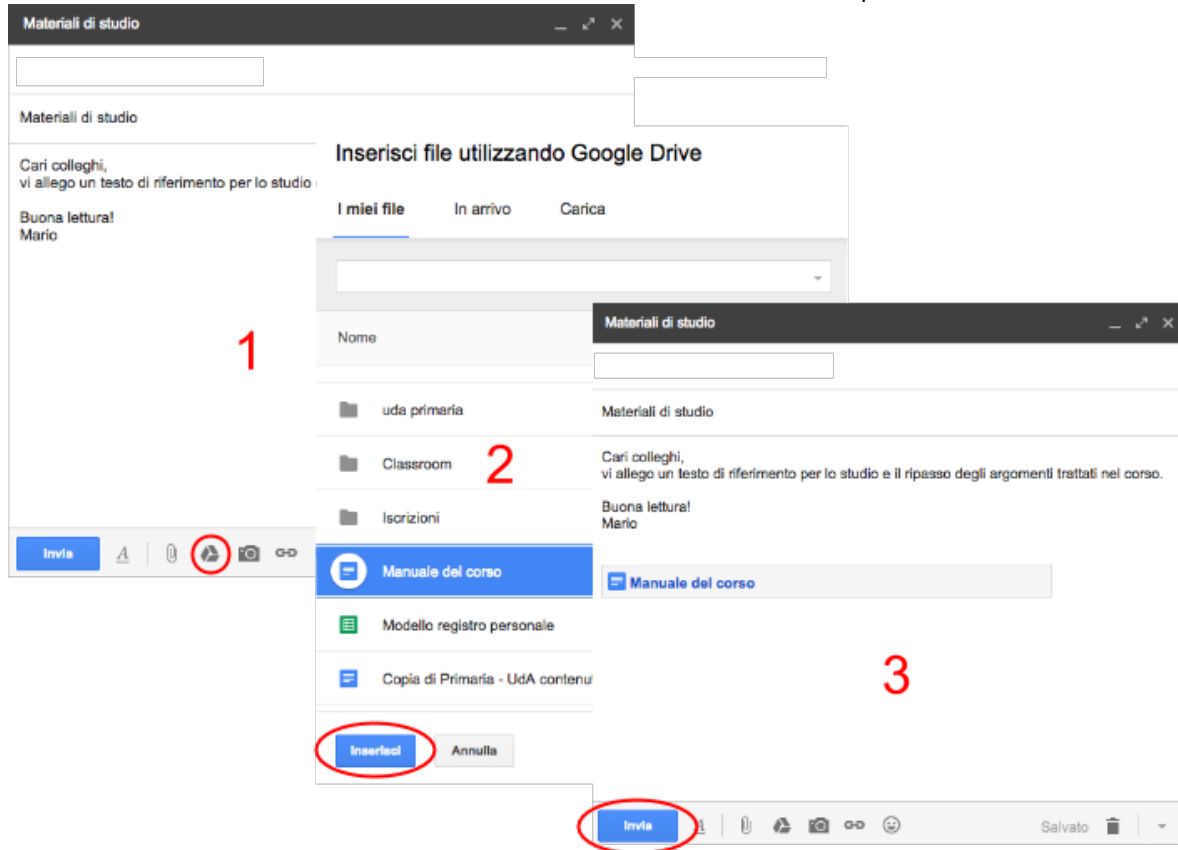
Materiali di studio

Materiali di studio

Cari colleghi,
vi allego un testo di riferimento per lo studio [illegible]

Buona lettura!
Mario

1

Invia

Inserisci file utilizzando Google Drive

I miei file In arrivo Carica

Nome

uda primaria

Classroom

2

Iscrizioni

Manuale del corso

Modello registro personale

Copia di Primaria - UdA contenu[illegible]

Inserisci Annulla

Materiali di studio

Materiali di studio

Cari colleghi,
vi allego un testo di riferimento per lo studio e il ripasso degli argomenti trattati nel corso.

Buona lettura!
Mario

Manuale del corso

3

Invia

Salvato